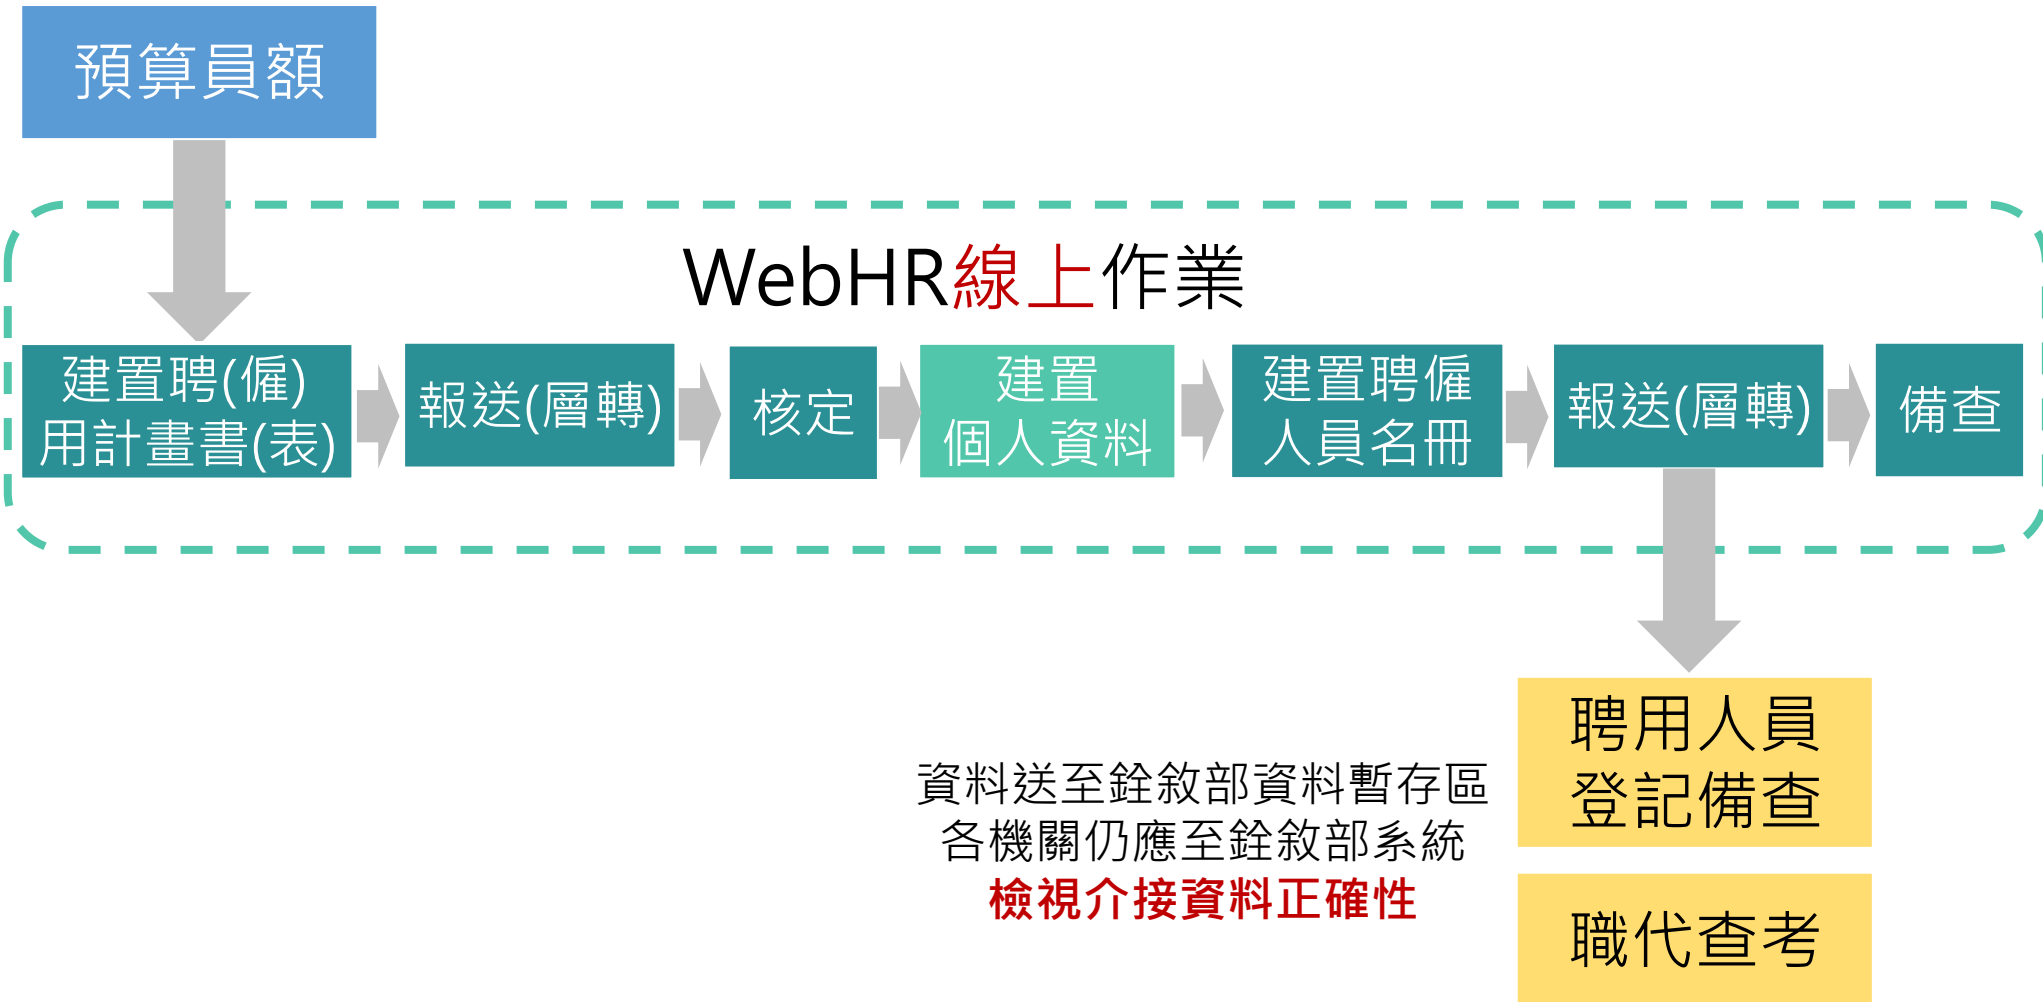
預算員額

WebHR線上作業

建置聘(僱)用計畫書(表)

報送(層轉)

核定

建置個人資料

建置聘僱人員名冊

報送(層轉)

備查

聘用人員登記備查

資料送至銓敘部資料暫存區
各機關仍應至銓敘部系統
檢視介接資料正確性

職代查考